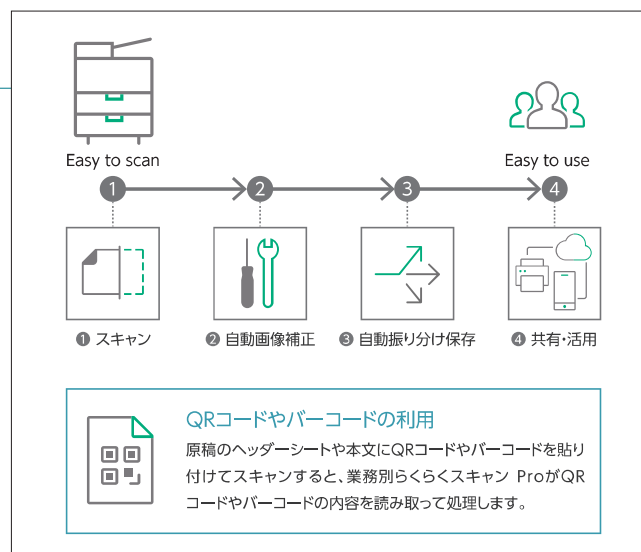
Easy to scan

Easy to use

1 2 3 4

❶ スキャン

❷ 自動画像補正

❸ 自動振り分け保存

❹ 共有・活用

QRコードやバーコードの利用

原稿のヘッダーシートや本文にQRコードやバーコードを貼り付けてスキャンすると、業務別らくらくスキャン ProがQRコードやバーコードの内容を読み取って処理します。